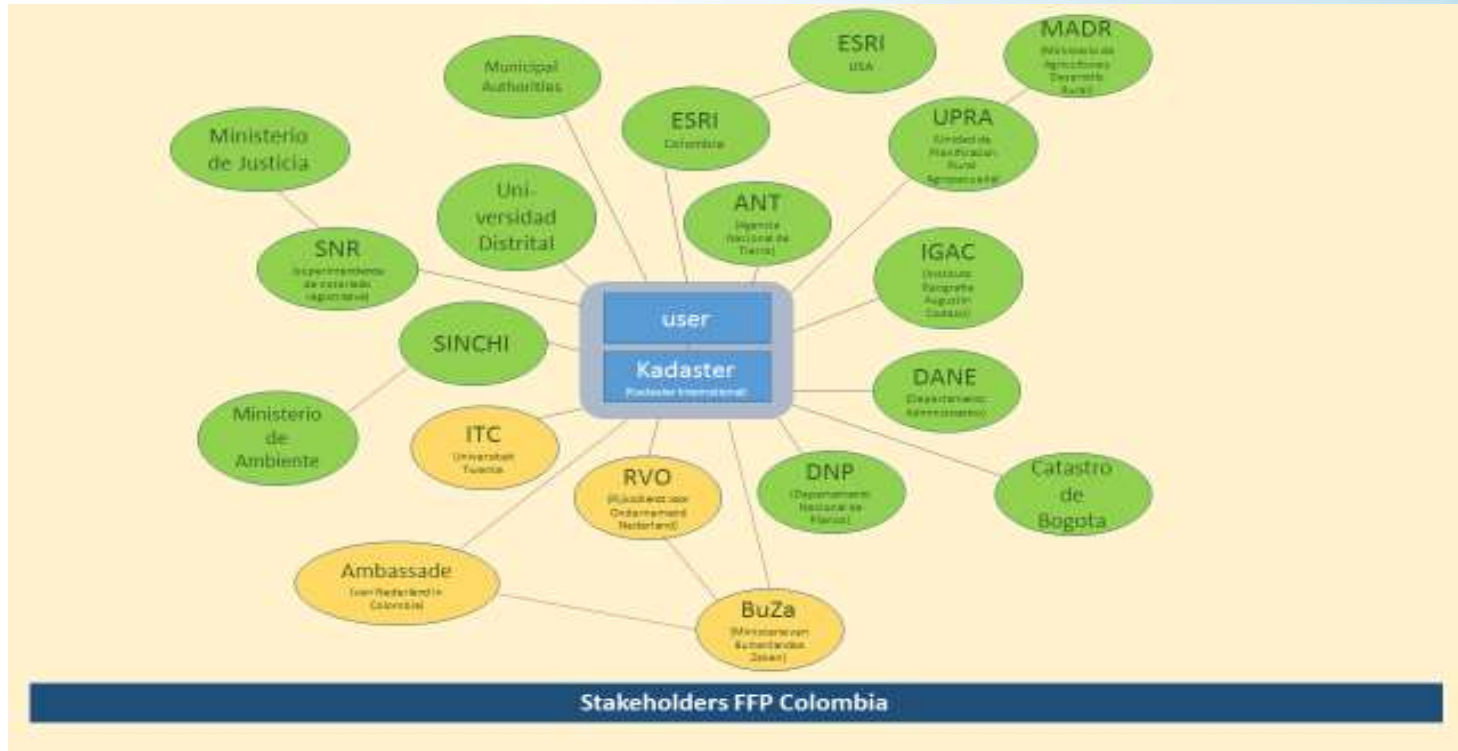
Municipal Authorities

ESRI
USA

MADR
(Ministerio de Agricultura y Desarrollo Rural)

Ministerio de Justicia

ESRI
Colombia

UPRA
(Unidad de Planificación Rural Agropecuaria)

Uni-versidad Distrital

ANT
(Agencia Nacional de Tierras)

SNR
(Superintendencia de notariado y registro)

IGAC
(Instituto Geografico Agustín Codazzi)

user

Kadaster
(Kadaster International)

SINCHI

DANE
(Departamento Administrativo)

Ministerio de Ambiente

ITC
(Universiteit Twente)

RVO
(Rijksdienst voor Ondernemend Nederland)

DNP
(Departamento Nacional de Planeación)

Catastro de Bogota

Ambassade
(van Nederland in Colombia)

BuZa
(Ministerie van Buitenlandse Zaken)

Stakeholders FFP Colombia